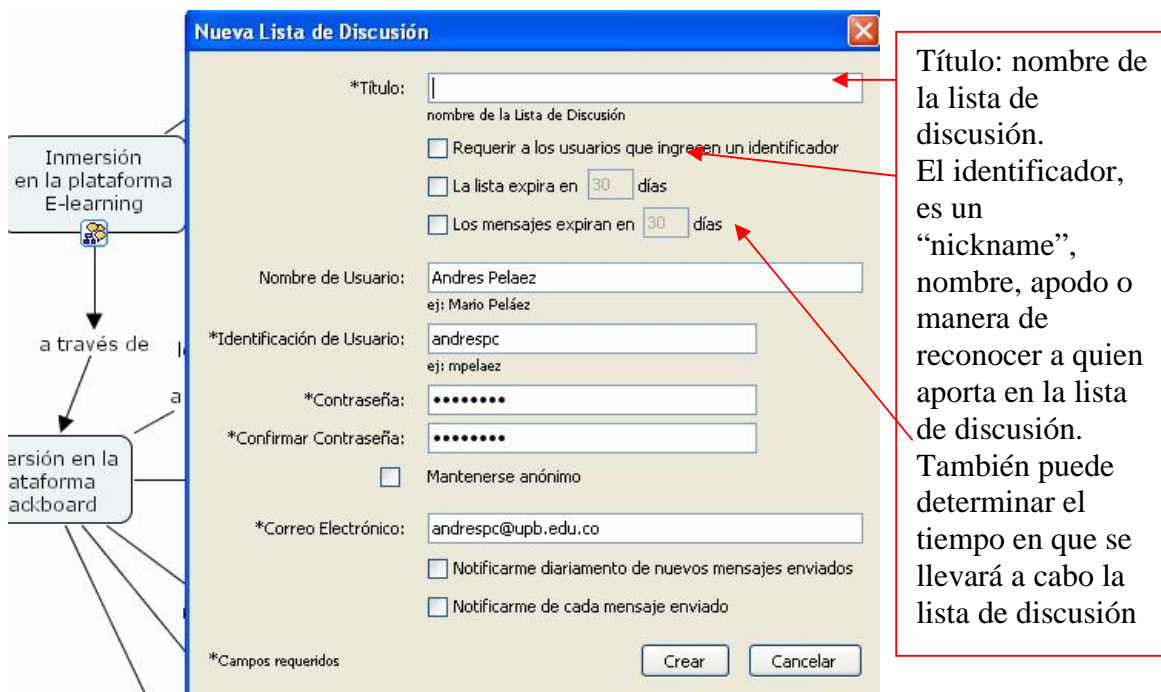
Inmersión en la plataforma E-learning

a través de

l

a

rsión en la ataforma ackboard

Nueva Lista de Discusión

*Título:

nombre de la Lista de Discusión

Requerir a los usuarios que ingresen un identificador

La lista expira en 30 días

Los mensajes expiran en 30 días

Nombre de Usuario: Andres Pelaez

ej: Mario Peláez

*Identificación de Usuario: andrespc

ej: mpelaez

*Contraseña: ••••••••

*Confirmar Contraseña: ••••••••

Mantenerse anónimo

*Correo Electrónico: andrespc@upb.edu.co

Notificarme diariamento de nuevos mensajes enviados

Notificarme de cada mensaje enviado

*Campos requeridos

Crear

Cancelar

Título: nombre de la lista de discusión.
El identificador, es un "nickname", nombre, apodo o manera de reconocer a quien aporta en la lista de discusión.
También puede determinar el tiempo en que se llevará a cabo la lista de discusión